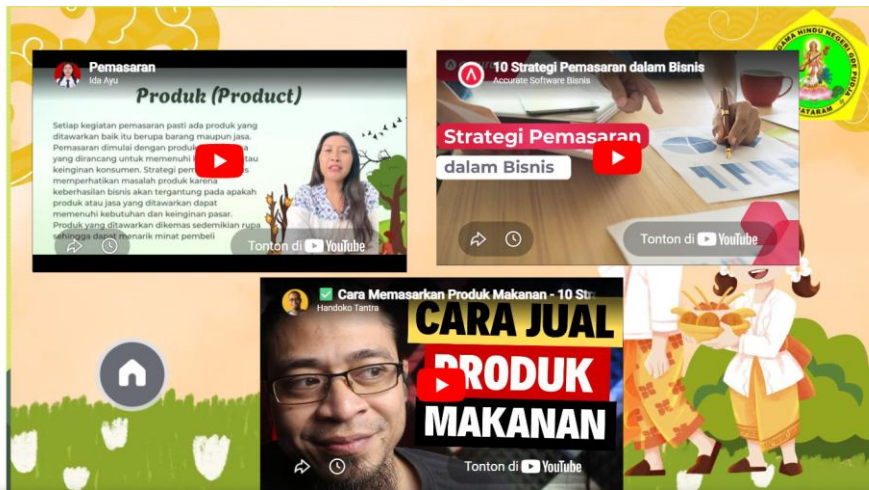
Pemasaran
Ida Ayu

Produk (Product)

Setiap kegiatan pemasaran pasti ada produk yang ditawarkan baik itu berupa barang maupun jasa. Pemasaran dimulai dengan produk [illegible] yang dirancang untuk memenuhi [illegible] atau keinginan konsumen. Strategi pem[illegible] memperhatikan masalah produk karena keberhasilan bisnis akan tergantung pada apakah produk atau jasa yang ditawarkan dapat memenuhi kebutuhan dan keinginan pasar. Produk yang ditawarkan dikemas sedemikian rupa sehingga dapat menarik minat pembeli

Tonton di YouTube

10 Strategi Pemasaran dalam Bisnis
Accurate Software Bisnis

Strategi Pemasaran
dalam Bisnis

Tonton di YouTube

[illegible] AGAMA HINDU NEGERI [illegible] PUTRA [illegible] ATARAM

Cara Memasarkan Produk Makanan - 10 Stra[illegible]
Handoko Tantra

CARA JUAL
PRODUK
MAKANAN

Tonton di YouTube